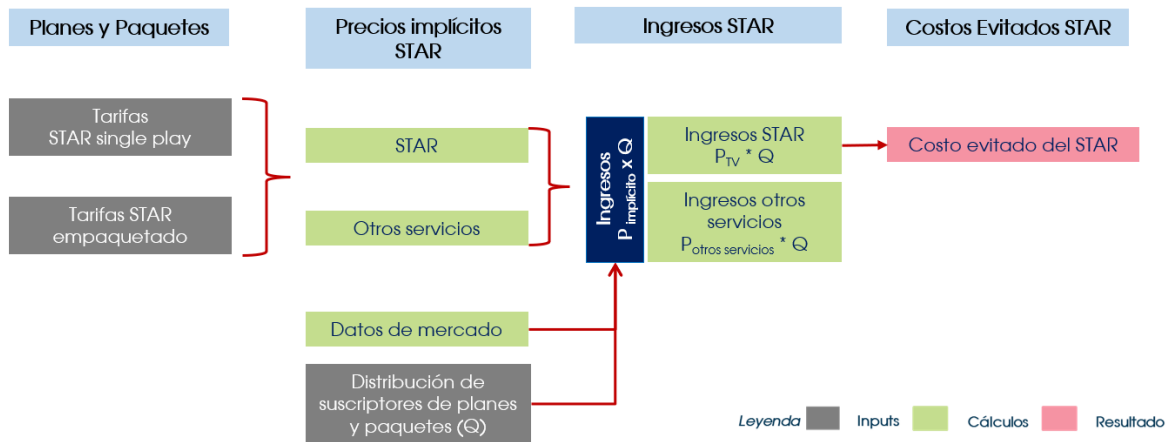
Planes y Paquetes

Precios implícitos STAR

Ingresos STAR

Costos Evitados STAR

Tarifas STAR single play

Tarifas STAR empaquetado

STAR

Otros servicios

Ingresos $P_{implícito}$ x Q

Ingresos STAR $P_{TV}$ * Q

Ingresos otros servicios $P_{otros\ servicios}$ * Q

Costo evitado del STAR

Datos de mercado

Distribución de suscriptores de planes y paquetes (Q)

Leyenda Inputs Cálculos Resultado